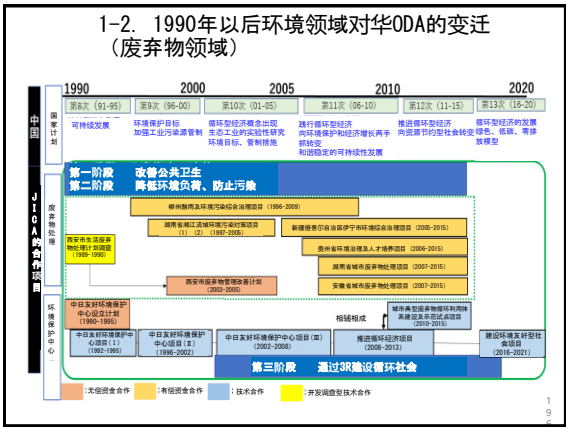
1-2. 1990年以后环境领域对华ODA的变迁
（废弃物领域）

1990　2000　2005　2010　2020

中国
国家计划

第8次（91-95）　第9次（96-00）　第10次（01-05）　第11次（06-10）　第12次（11-15）　第13次（16-20）

可持续发展

环境保护目标
加强工业污染源管制

循环型经济概念出现
生态工业的实验性研究
环境目标、管制措施

践行循环型经济
向环境保护和经济增长两手抓转变
和谐稳定的可持续性发展

推进循环型经济
向资源节约型社会转变

循环型经济的发展
绿色、低碳、零排放模型

JICA的合作项目

废弃物处理

第一阶段　改善公共卫生
第二阶段　降低环境负荷、防止污染

柳州酸雨及环境污染综合治理项目（1996-2009）

湖南省湘江流域环境污染对策项目（1）（2）（1997-2005）

新疆维吾尔自治区伊宁市环境综合治理项目（2005-2015）

西安市生活废弃物处理计划调查（1989-1990）

贵州省环境治理及人才培养项目（2006-2015）

湖南省城市废弃物处理项目（2007-2015）

安徽省城市废弃物处理项目（2007-2015）

西安市废弃物管理改善计划（2003-2005）

环境保护中心

中日友好环境保护中心设立计划（1990-1995）

中日友好环境保护中心项目（Ⅰ）（1992-1995）

中日友好环境保护中心项目（Ⅱ）（1996-2002）

中日友好环境保护中心项目（Ⅲ）（2002-2008）

相辅相成

城市典型废弃物循环利用体系建设及示范试点项目（2010-2015）

推进循环经济项目（2008-2013）

建设环境友好型社会项目（2016-2021）

第三阶段　通过3R建设循环社会

：无偿资金合作　：有偿资金合作　：技术合作　：开发调查型技术合作

196